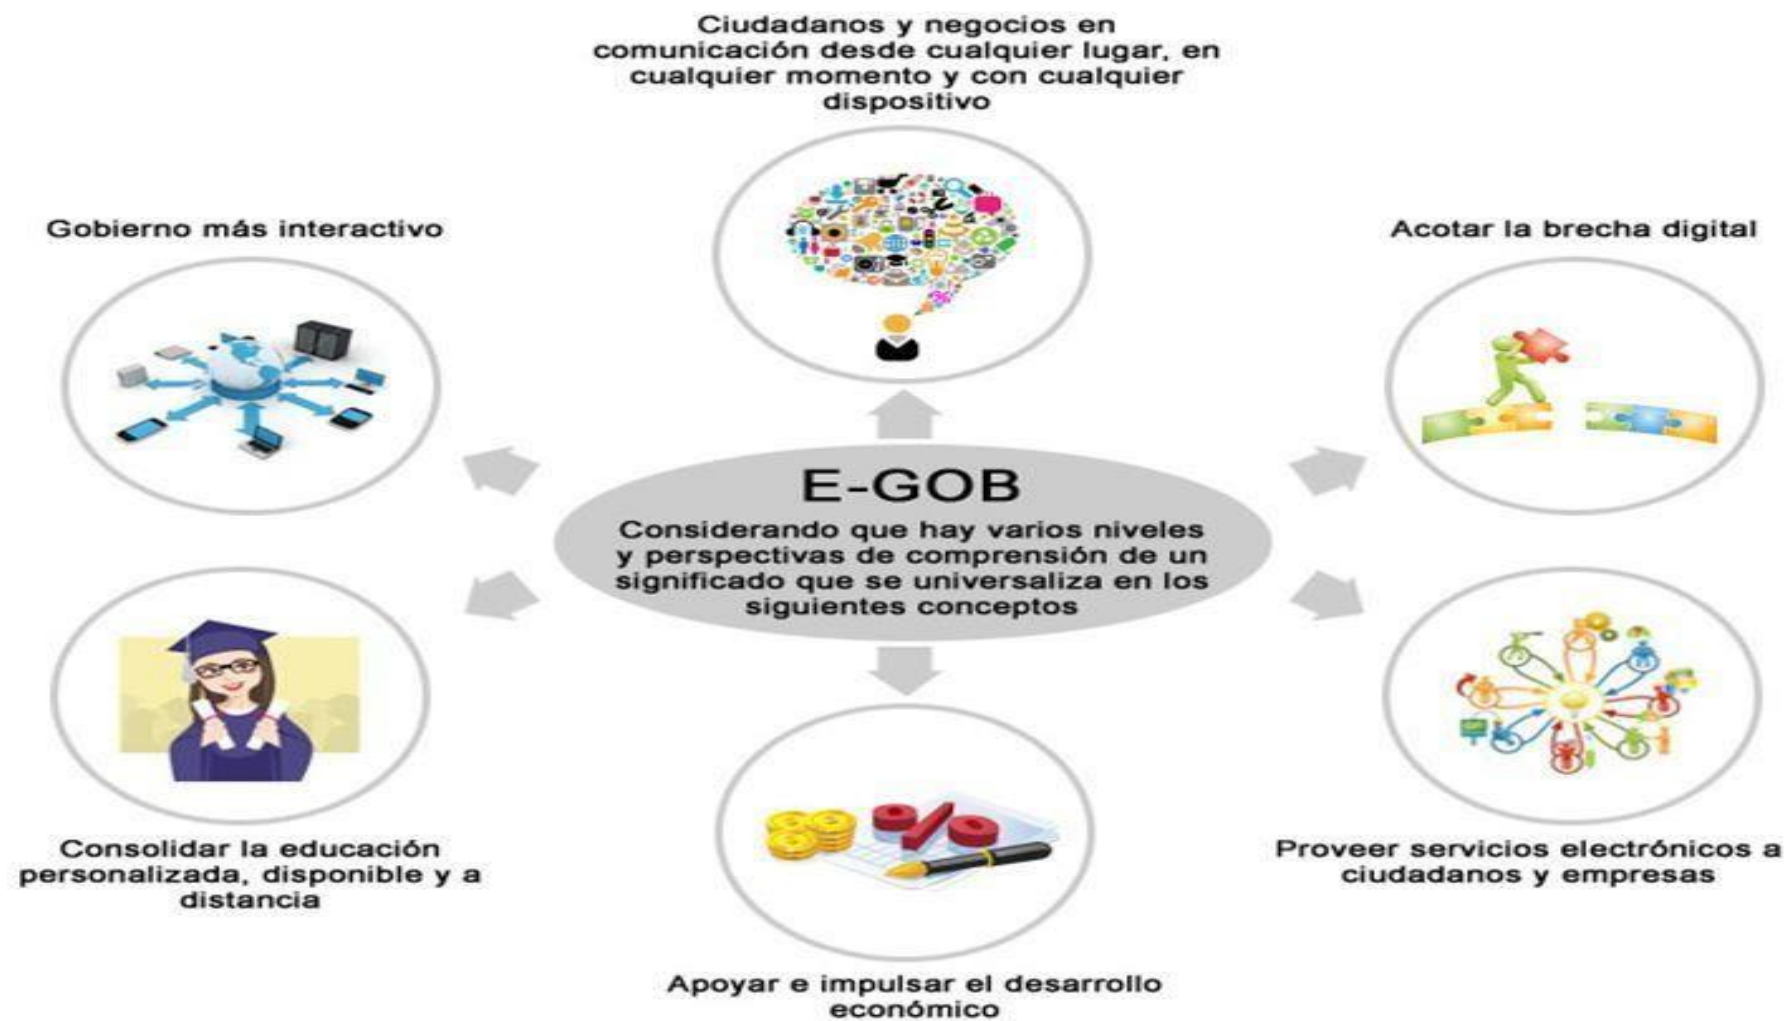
Ciudadanos y negocios en comunicación desde cualquier lugar, en cualquier momento y con cualquier dispositivo

Gobierno más interactivo

Acotar la brecha digital

E-GOB

Considerando que hay varios niveles y perspectivas de comprensión de un significado que se universaliza en los siguientes conceptos

Consolidar la educación personalizada, disponible y a distancia

Proveer servicios electrónicos a ciudadanos y empresas

Apoyar e impulsar el desarrollo económico